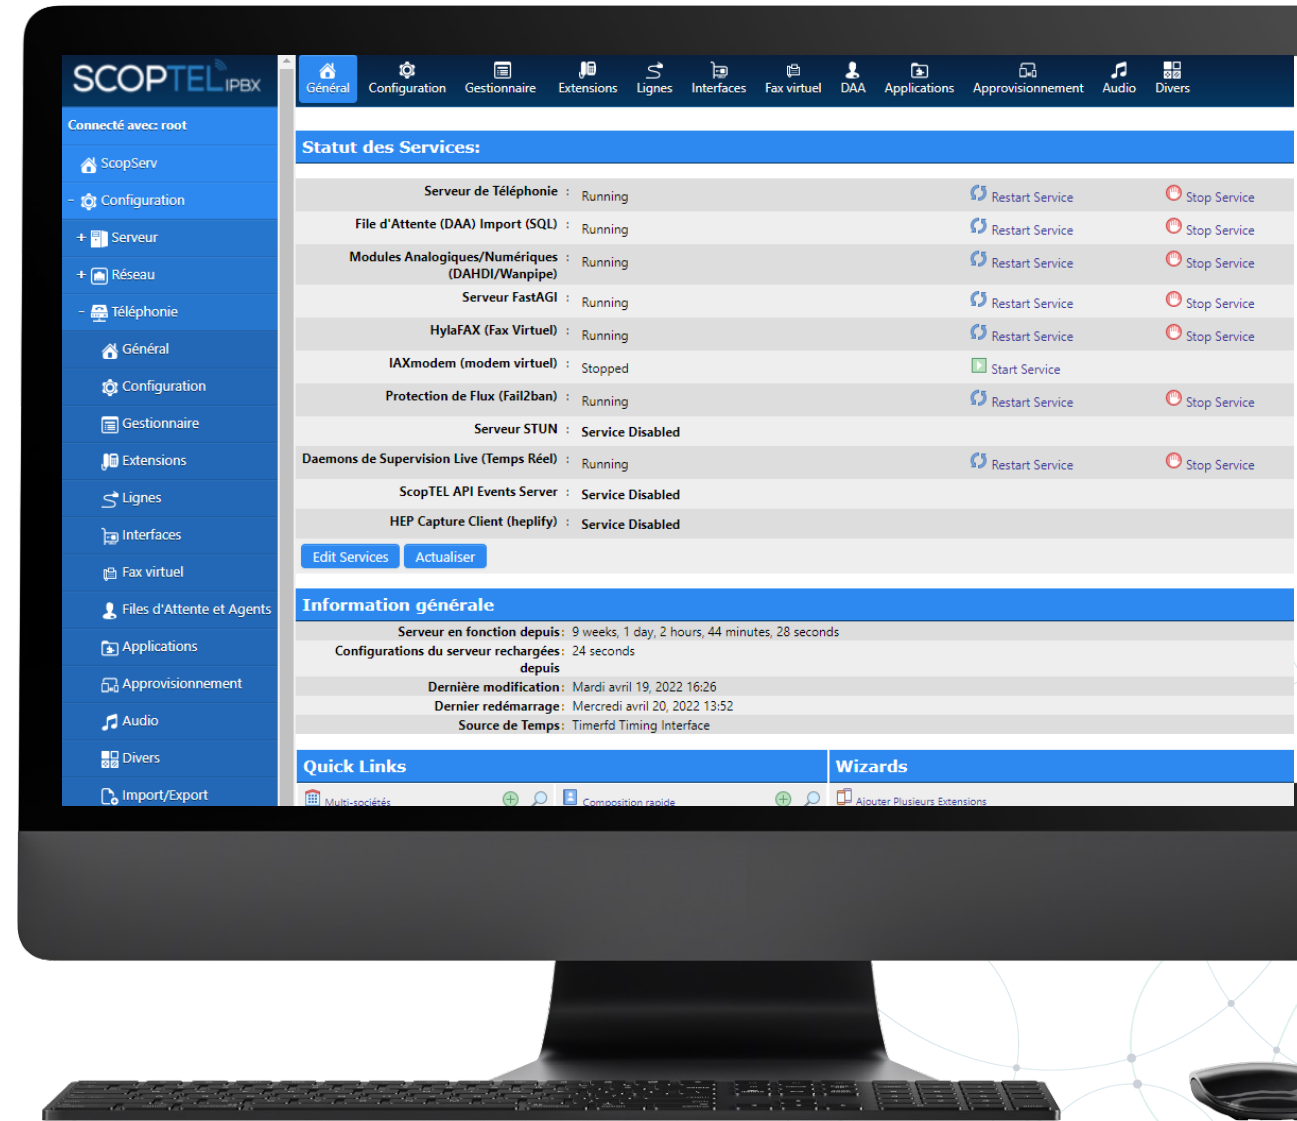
SCOPTEL IPBX

Connecté avec: root

ScopServ
- Configuration
+ Serveur
+ Réseau
- Téléphonie
Général
Configuration
Gestionnaire
Extensions
Lignes
Interfaces
Fax virtuel
Files d'Attente et Agents
Applications
Approvisionnement
Audio
Divers
Import/Export

Général Configuration Gestionnaire Extensions Lignes Interfaces Fax virtuel DAA Applications Approvisionnement Audio Divers

Statut des Services:

| | | | |
|---|---|---|---|
| Serveur de Téléphonie : | Running | Restart Service | Stop Service |
| File d'Attente (DAA) Import (SQL) : | Running | Restart Service | Stop Service |
| Modules Analogiques/Numériques (DAHDI/Wanpipe) : | Running | Restart Service | Stop Service |
| Serveur FastAGI : | Running | Restart Service | Stop Service |
| HylaFAX (Fax Virtuel) : | Running | Restart Service | Stop Service |
| IAXmodem (modem virtuel) : | Stopped | Start Service | |
| Protection de Flux (Fail2ban) : | Running | Restart Service | Stop Service |
| Serveur STUN : | Service Disabled | | |
| Daemons de Supervision Live (Temps Réel) : | Running | Restart Service | Stop Service |
| ScopTEL API Events Server : | Service Disabled | | |
| HEP Capture Client (heplify) : | Service Disabled | | |

Edit Services Actualiser

Information générale

Serveur en fonction depuis: 9 weeks, 1 day, 2 hours, 44 minutes, 28 seconds
Configurations du serveur rechargées depuis: 24 seconds
Dernière modification: Mardi avril 19, 2022 16:26
Dernier redémarrage: Mercredi avril 20, 2022 13:52
Source de Temps: Timerfd Timing Interface

Quick Links
Multi-sociétés
Composition rapide

Wizards
Ajouter Plusieurs Extensions